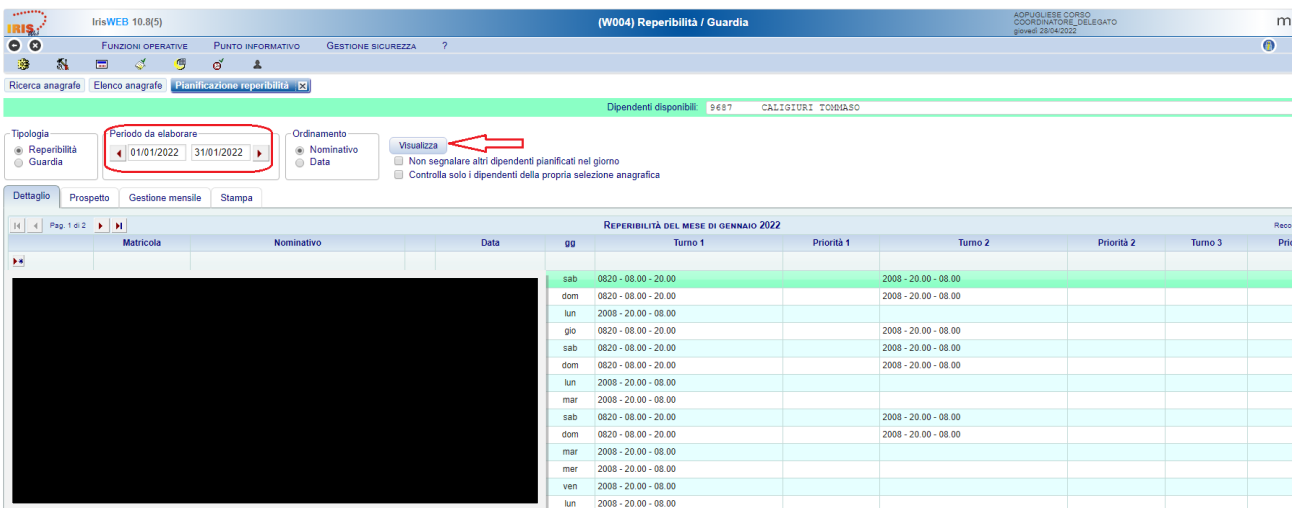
IRIS IrisWEB 10.8(5)

(W004) Reperibilità / Guardia

AOPUGLIESE CORSO
COORDINATORE_DELEGATO
giovedì 28/04/2022

FUNZIONI OPERATIVE   PUNTO INFORMATIVO   GESTIONE SICUREZZA   ?

Ricerca anagrafe | Elenco anagrafe | Pianificazione reperibilità

Dipendenti disponibili: 9687 CALIGIURI TOMMASO

Tipologia
Reperibilità
Guardia

Periodo da elaborare
01/01/2022 31/01/2022

Ordinamento
Nominativo
Data

Visualizza

Non segnalare altri dipendenti pianificati nel giorno
Controlla solo i dipendenti della propria selezione anagrafica

Dettaglio | Prospetto | Gestione mensile | Stampa

Pag. 1 di 2

REPERIBILITÀ DEL MESE DI GENNAIO 2022

Reco

| Matricola | Nominativo | Data | gg | Turno 1 | Priorità 1 | Turno 2 | Priorità 2 | Turno 3 | Pri |
|---|---|---|---|---|---|---|---|---|---|
| | | | sab | 0820 - 08.00 - 20.00 | | 2008 - 20.00 - 08.00 | | | |
| | | | dom | 0820 - 08.00 - 20.00 | | 2008 - 20.00 - 08.00 | | | |
| | | | lun | 2008 - 20.00 - 08.00 | | | | | |
| | | | gio | 0820 - 08.00 - 20.00 | | 2008 - 20.00 - 08.00 | | | |
| | | | sab | 0820 - 08.00 - 20.00 | | 2008 - 20.00 - 08.00 | | | |
| | | | dom | 0820 - 08.00 - 20.00 | | 2008 - 20.00 - 08.00 | | | |
| | | | lun | 2008 - 20.00 - 08.00 | | | | | |
| | | | mar | 2008 - 20.00 - 08.00 | | | | | |
| | | | sab | 0820 - 08.00 - 20.00 | | 2008 - 20.00 - 08.00 | | | |
| | | | dom | 0820 - 08.00 - 20.00 | | 2008 - 20.00 - 08.00 | | | |
| | | | mar | 2008 - 20.00 - 08.00 | | | | | |
| | | | mer | 2008 - 20.00 - 08.00 | | | | | |
| | | | ven | 2008 - 20.00 - 08.00 | | | | | |
| | | | lun | 2008 - 20.00 - 08.00 | | | | | |